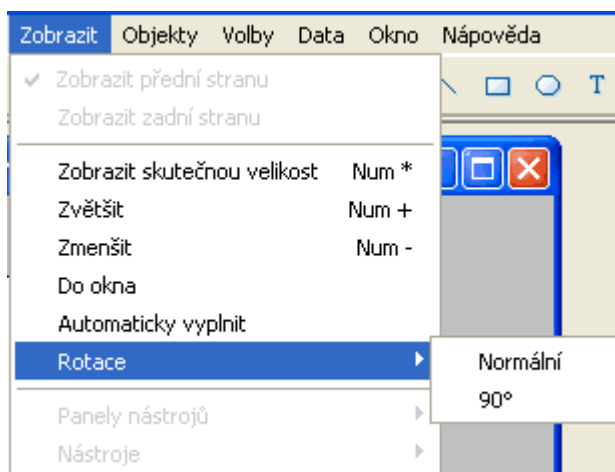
Zobrazit Objekty Volby Data Okno Nápověda

Zobrazit přední stranu
Zobrazit zadní stranu

Zobrazit skutečnou velikost Num *
Zvětšit Num +
Zmenšit Num -
Do okna
Automaticky vyplnit
Rotace

Normální
90°

Panely nástrojů
Nástroje

T